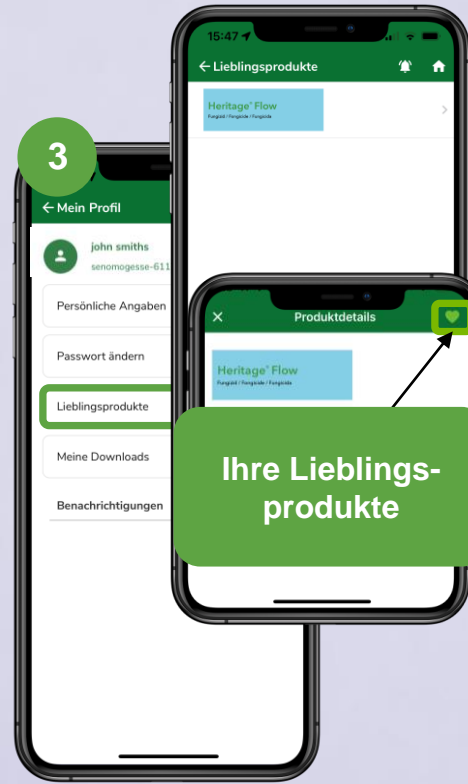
15:47

← Lieblingsprodukte

Heritage® Flow
Fungizid / Fongicide / Fungicida

3

← Mein Profil

john smiths
senomogesse-611

Persönliche Angaben

Passwort ändern

Lieblingsprodukte

Meine Downloads

Benachrichtigungen

×

Produktdetails

Heritage® Flow
Fungizid / Fongicide / Fungicida

Ihre Lieblingsprodukte